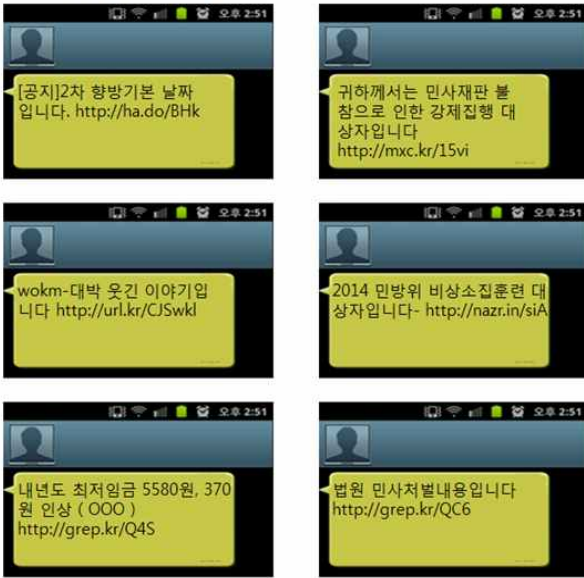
오후 2:51

[공지]2차 향방기본 날짜 입니다. http://ha.do/BHk

오후 2:51

귀하께서는 민사재판 불참으로 인한 강제집행 대상자입니다 http://mxc.kr/15vi

오후 2:51

wokm-대박 웃긴 이야기입니다 http://url.kr/CJSwkl

오후 2:51

2014 민방위 비상소집훈련 대상자입니다- http://nazr.in/siA

오후 2:51

내년도 최저임금 5580원, 370원 인상 ( OOO ) http://grep.kr/Q4S

오후 2:51

법원 민사처벌내용입니다 http://grep.kr/QC6